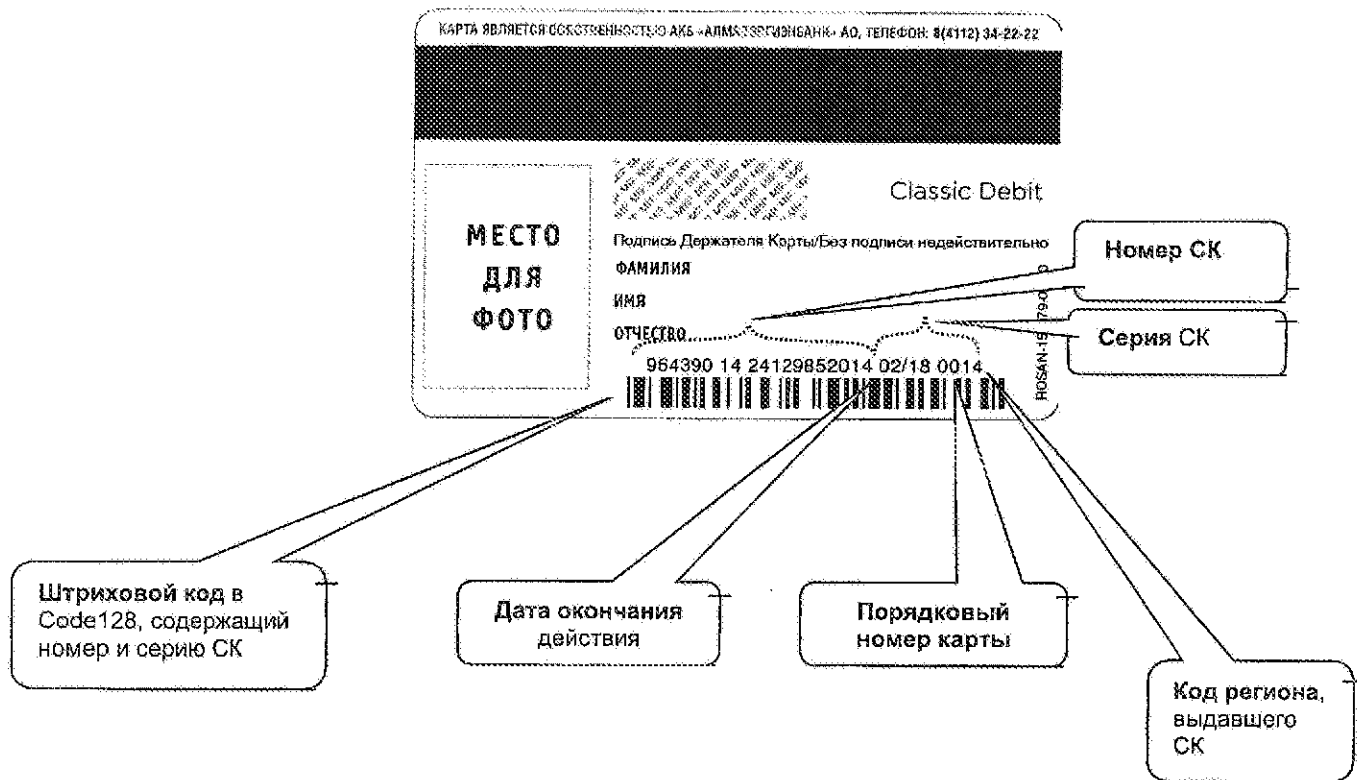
КАРТА ЯВЛЯЕТСЯ СОБСТВЕННОСТЬЮ АКБ «АЛМАЗЭРГИЭНБАНК» АО, ТЕЛЕФОН: 8(4112) 34-22-22

МЕСТО ДЛЯ ФОТО

Classic Debit

Подпись Держателя Карты/Без подписи недействительно

ФАМИЛИЯ

ИМЯ

ОТЧЕСТВО

964390 14 24129852014 02/18 0014

ROSAN-1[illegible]790

Номер СК

Серия СК

Штриховой код в Code128, содержащий номер и серию СК

Дата окончания действия

Порядковый номер карты

Код региона, выдавшего СК